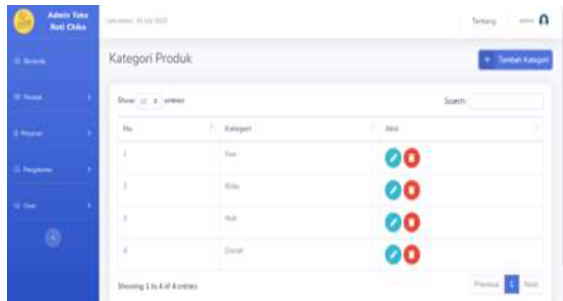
Admin Toko Roti Chika

Beranda

Produk

Pesanan

Pengaturan

User

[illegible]

Tentang

admin

Kategori Produk

+ Tambah Kategori

Show 10 entries

Search:

| No | Kategori | Aksi |
|---|---|---|
| 1 | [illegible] | |
| 2 | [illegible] | |
| 3 | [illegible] | |
| 4 | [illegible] | |

Showing 1 to 4 of 4 entries

Previous 1 Next